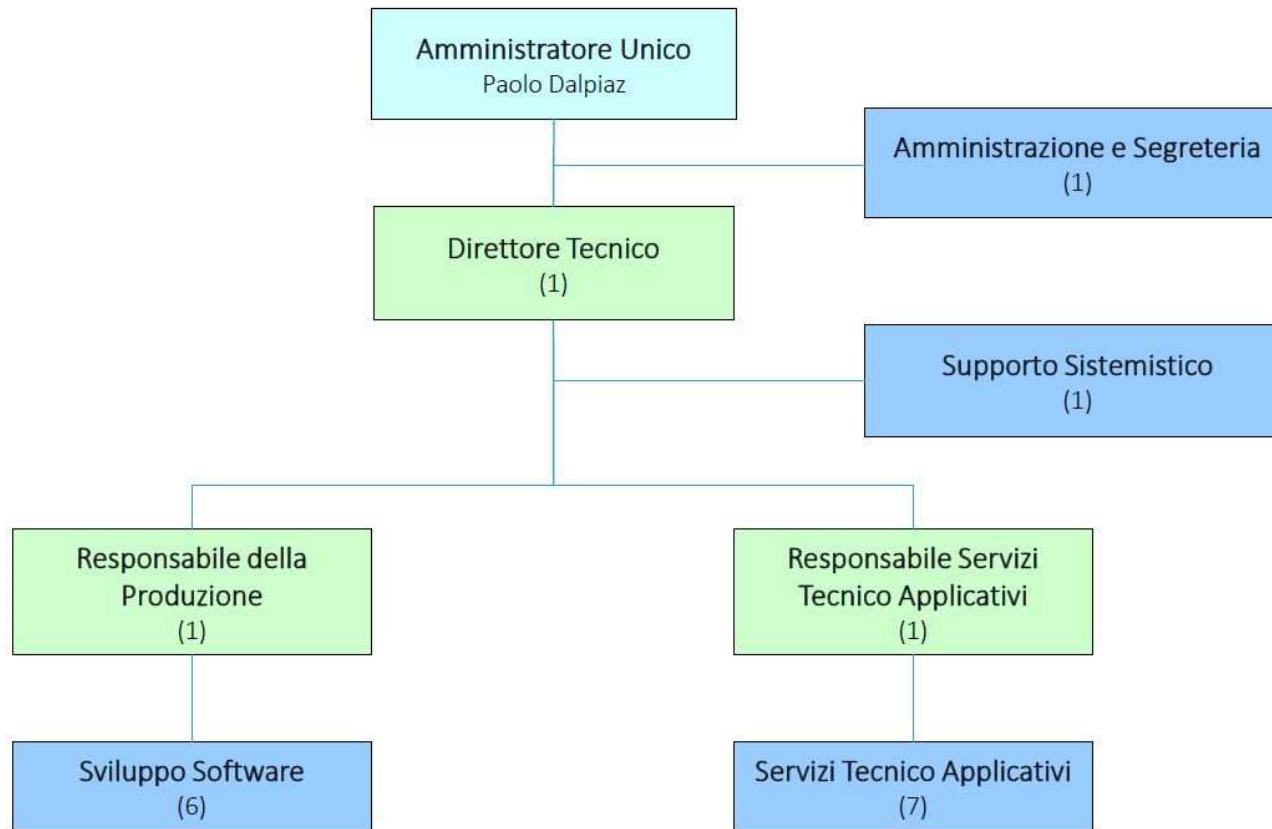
Amministratore Unico
Paolo Dalpiaz

Amministrazione e Segreteria
(1)

Direttore Tecnico
(1)

Supporto Sistemistico
(1)

Responsabile della Produzione
(1)

Responsabile Servizi Tecnico Applicativi
(1)

Sviluppo Software
(6)

Servizi Tecnico Applicativi
(7)